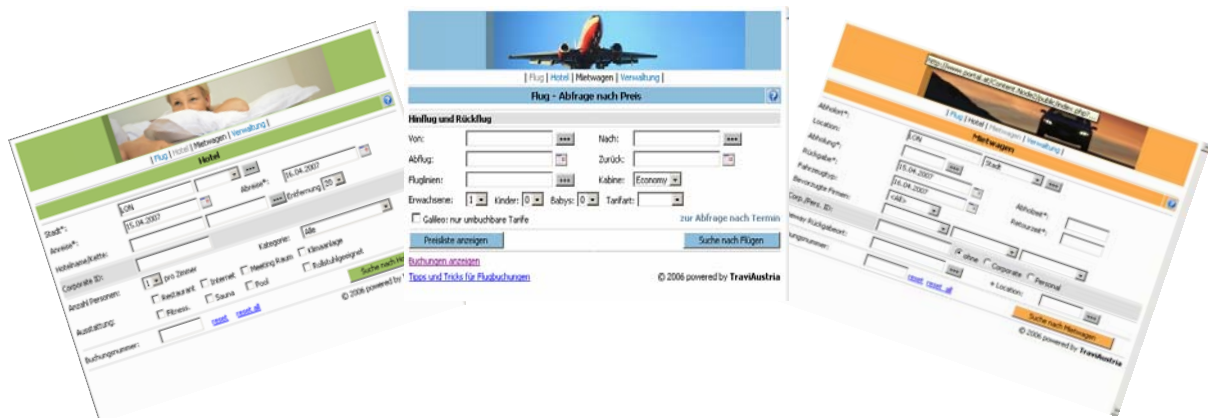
| Flug | Hotel | Mietwagen | Verwaltung |
Hotel
Stadt*: LON
Anreise*: 15.04.2007
Abreise*: 16.04.2007
Entfernung 20
Hotelname/Kette:
Kategorie: Alle
Corporate ID:
Anzahl Personen: 1 pro Zimmer
Klimaanlage
Rollstuhlgeeignet
Restaurant
Internet
Meeting Raum
Sauna
Pool
Fitness
Ausstattung:
reset reset all
Suche nach Ho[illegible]
© 2006 powered by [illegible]
Buchungsnummer:

| Flug | Hotel | Mietwagen | Verwaltung |
Flug - Abfrage nach Preis
Hinflug und Rückflug
Von:
Nach:
Abflug:
Zurück:
Fluglinien:
Kabine: Economy
Erwachsene: 1
Kinder: 0
Babys: 0
Tarifart:
Galileo: nur umbuchbare Tarife
zur Abfrage nach Termin
Preisliste anzeigen
Suche nach Flügen
Buchungen anzeigen
Tipps und Tricks für Flugbuchungen
© 2006 powered by TraviAustria

http://www.portal.at/Content.Node/public/index.php
| Flug | Hotel | Mietwagen | Verwaltung |
Mietwagen
Abholort*:
Location:
Abholung*:
LON
Stadt
Rückgabe*:
15.04.2007
16.04.2007
Fahrzeugtyp:
Bevorzugte Firmen:
<alle>
Corp./Pers. ID:
Abholzeit*:
Retourzeit*:
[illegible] Rückgabeort:
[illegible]ungsnummer:
ohne
Corporate
Personal
reset reset all
+ Location:
Suche nach Mietwagen
© 2006 powered by TraviAustria